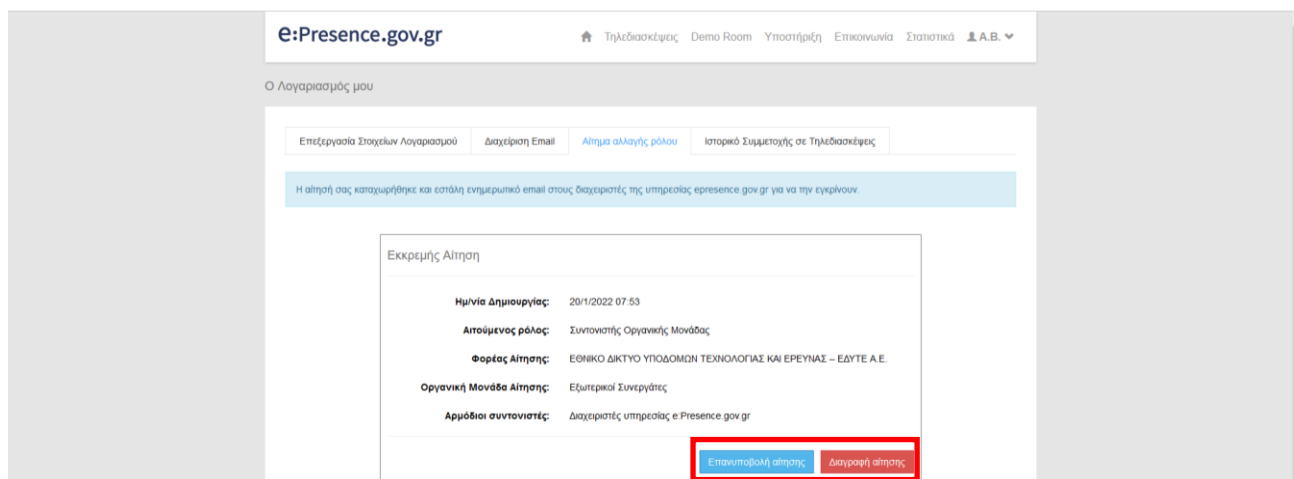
e:Presence.gov.gr

Τηλεδιασκέψεις Demo Room Υποστήριξη Επικοινωνία Στατιστικά A.B.

Ο Λογαριασμός μου

Επεξεργασία Στοιχείων Λογαριασμού | Διαχείριση Email | Αίτημα αλλαγής ρόλου | Ιστορικό Συμμετοχής σε Τηλεδιασκέψεις

Η αίτησή σας καταχωρήθηκε και εστάλη ενημερωτικό email στους διαχειριστές της υπηρεσίας epresence gov.gr για να την εγκρίνουν.

Εκκρεμής Αίτηση

Ημ/νία Δημιουργίας: 20/1/2022 07:53

Αιτούμενος ρόλος: Συντονιστής Οργανικής Μονάδας

Φορέας Αίτησης: ΕΘΝΙΚΟ ΔΙΚΤΥΟ ΥΠΟΔΟΜΩΝ ΤΕΧΝΟΛΟΓΙΑΣ ΚΑΙ ΕΡΕΥΝΑΣ – ΕΔΥΤΕ Α.Ε.

Οργανική Μονάδα Αίτησης: Εξωτερικοί Συνεργάτες

Αρμόδιοι συντονιστές: Διαχειριστές υπηρεσίας e:Presence.gov.gr

Επανυποβολή αίτησης | Διαγραφή αίτησης